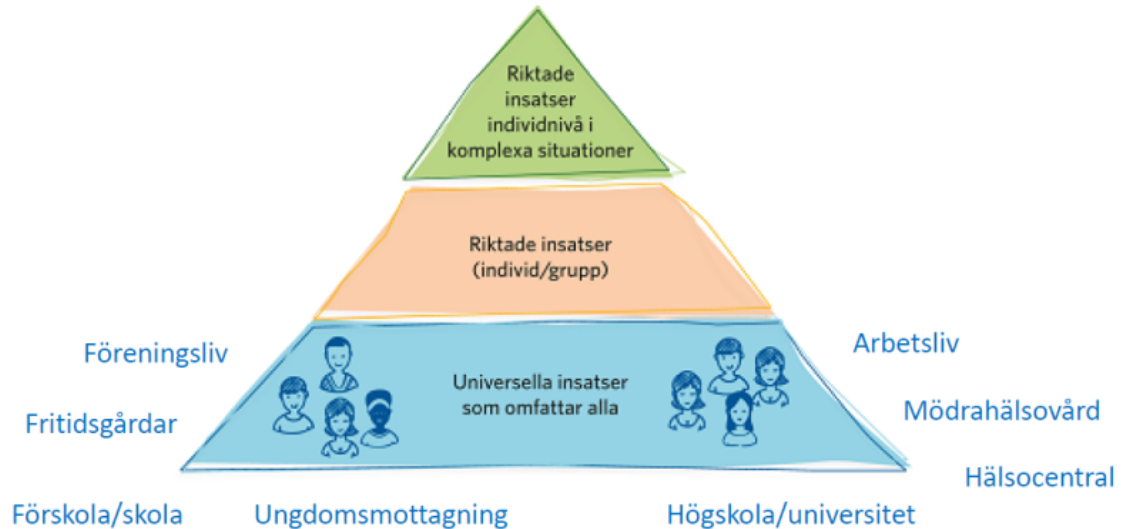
Riktade insatser individnivå i komplexa situationer

Riktade insatser (individ/grupp)

Föreningsliv

Arbetsliv

Universella insatser som omfattar alla

Fritidsgårdar

Mödrahälsovård

Hälsocentral

Förskola/skola

Ungdomsmottagning

Högskola/universitet